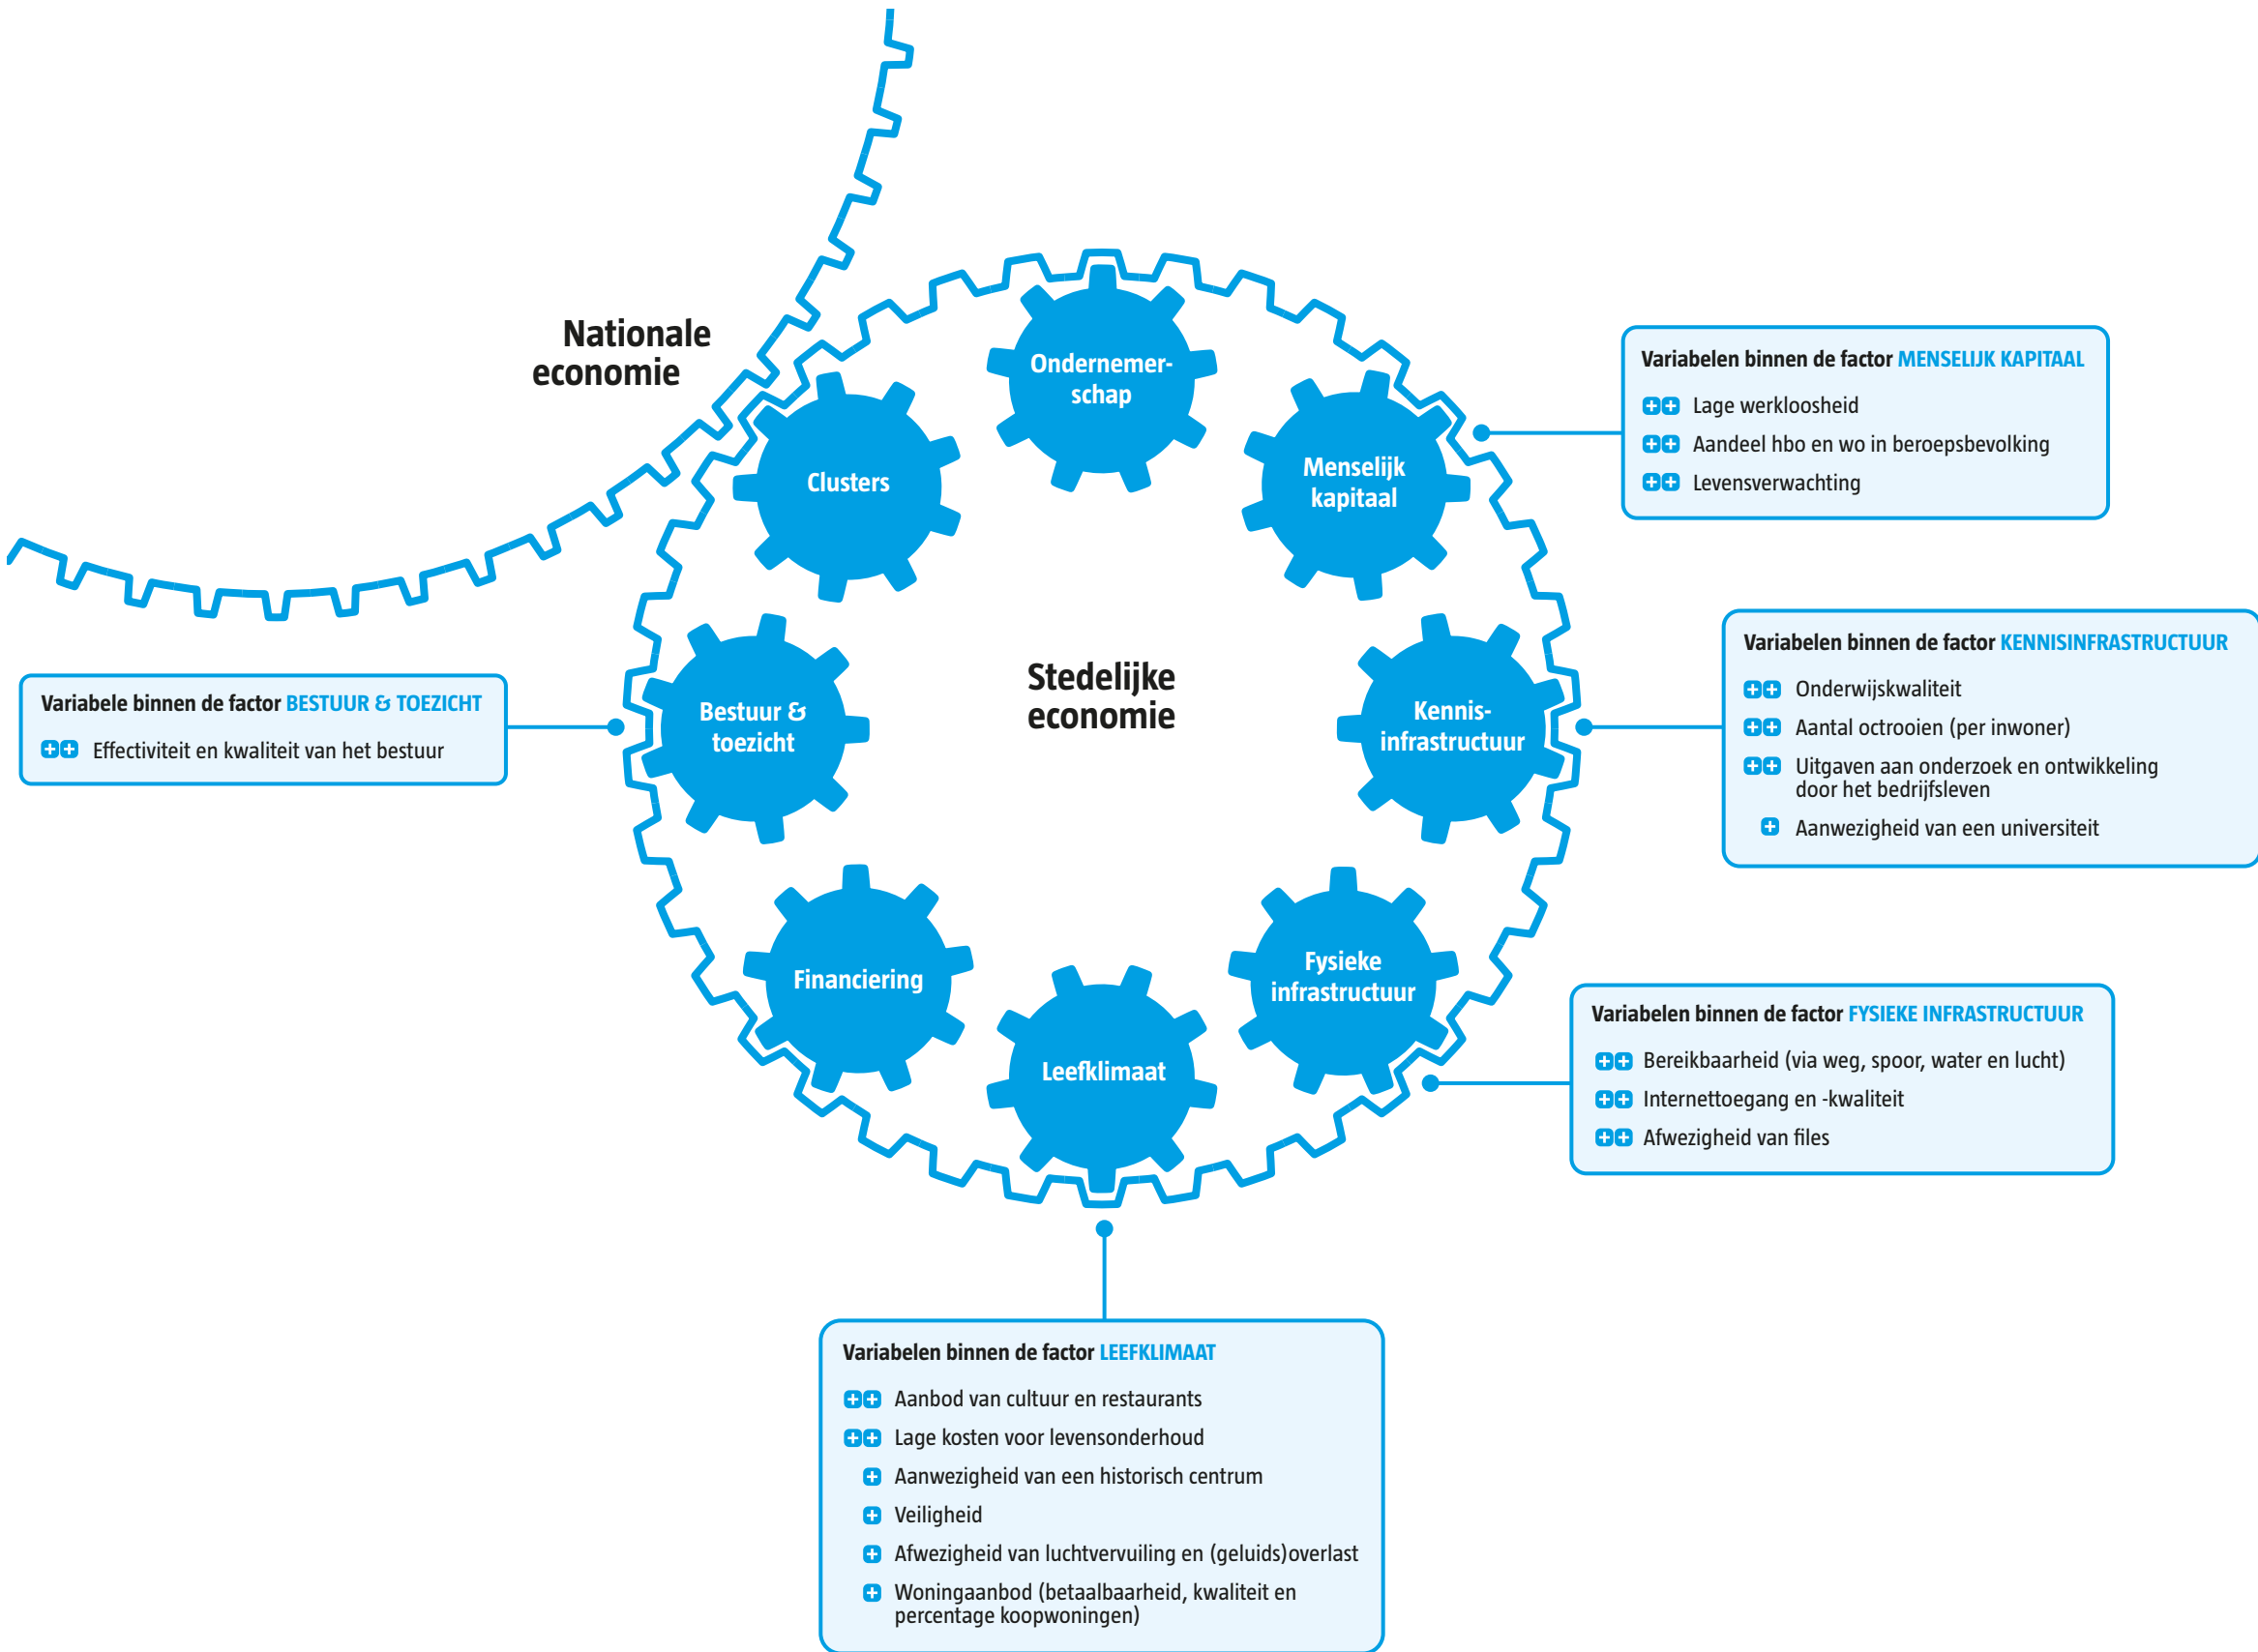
Nationale economie

Ondernemerschap

Clusters

Menselijk kapitaal

Variabelen binnen de factor MENSELIJK KAPITAAL

++ Lage werkloosheid

++ Aandeel hbo en wo in beroepsbevolking

++ Levensverwachting

Variabele binnen de factor BESTUUR & TOEZICHT

++ Effectiviteit en kwaliteit van het bestuur

Bestuur & toezicht

Stedelijke economie

Kennis-infrastructuur

Variabelen binnen de factor KENNISINFRASTRUCTUUR

++ Onderwijskwaliteit

++ Aantal octrooien (per inwoner)

++ Uitgaven aan onderzoek en ontwikkeling door het bedrijfsleven

+ Aanwezigheid van een universiteit

Financiering

Fysieke infrastructuur

Leefklimaat

Variabelen binnen de factor FYSIEKE INFRASTRUCTUUR

++ Bereikbaarheid (via weg, spoor, water en lucht)

++ Internettoegang en -kwaliteit

++ Afwezigheid van files

Variabelen binnen de factor LEEFKLIMAAT

++ Aanbod van cultuur en restaurants

++ Lage kosten voor levensonderhoud

+ Aanwezigheid van een historisch centrum

+ Veiligheid

+ Afwezigheid van luchtvervuiling en (geluids)overlast

+ Woningaanbod (betaalbaarheid, kwaliteit en percentage koopwoningen)